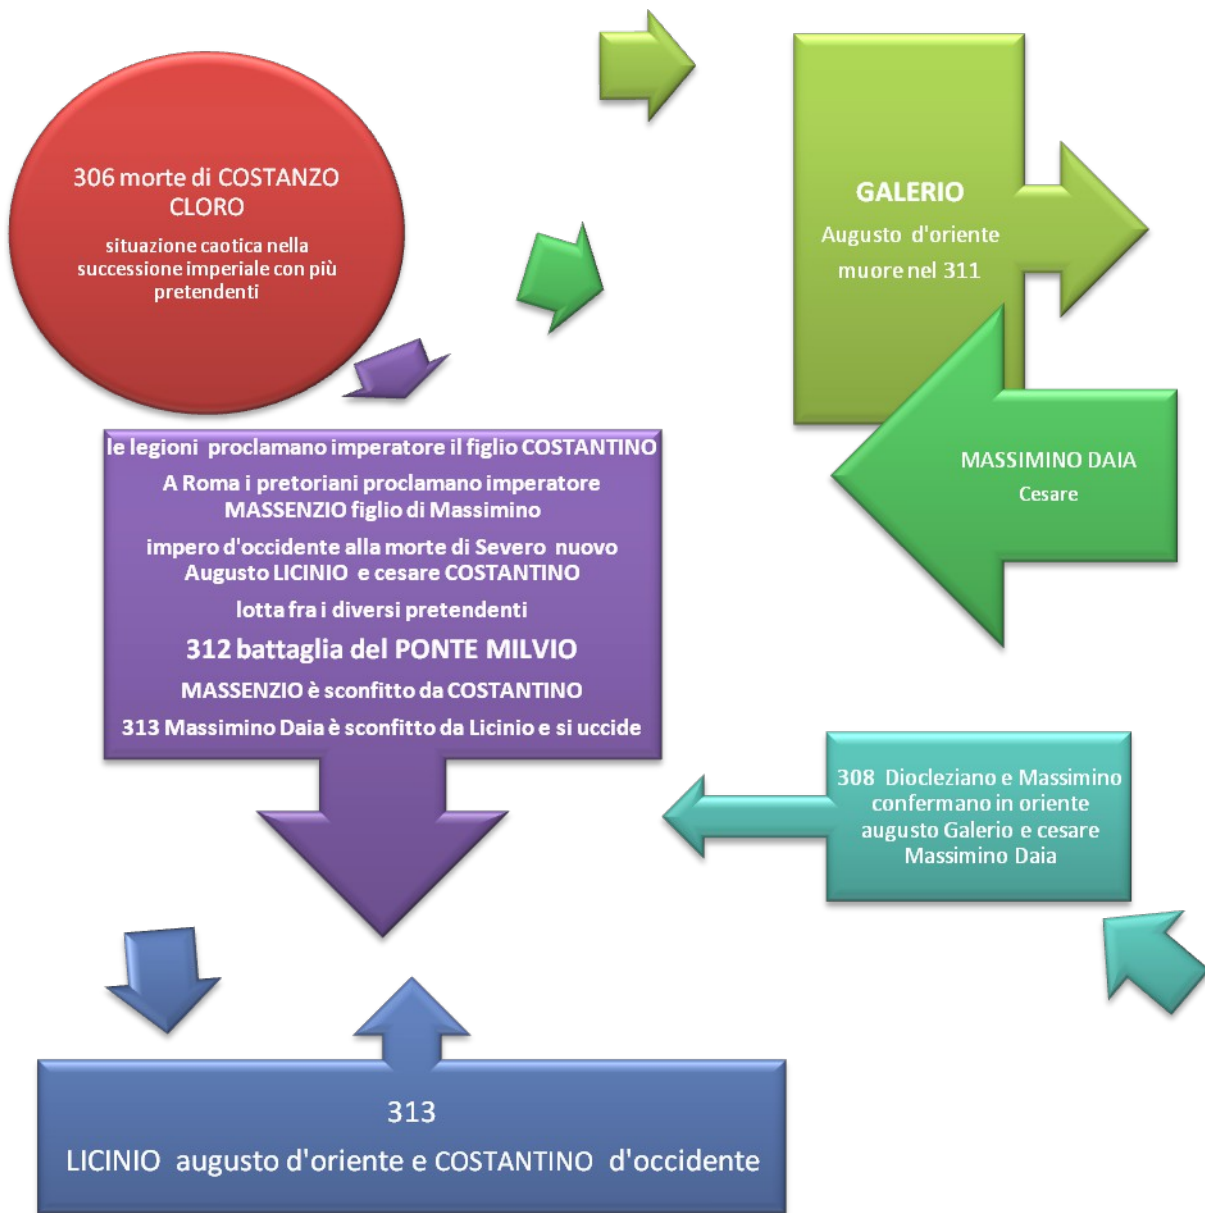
306 morte di COSTANZO CLORO

situazione caotica nella successione imperiale con più pretendenti

GALERIO

Augusto d'oriente

muore nel 311

MASSIMINO DAIA

Cesare

le legioni proclamano imperatore il figlio COSTANTINO

A Roma i pretoriani proclamano imperatore MASSENZIO figlio di Massimino

impero d'occidente alla morte di Severo nuovo Augusto LICINIO e cesare COSTANTINO

lotta fra i diversi pretendenti

312 battaglia del PONTE MILVIO

MASSENZIO è sconfitto da COSTANTINO

313 Massimino Daia è sconfitto da Licinio e si uccide

308 Diocleziano e Massimino confermano in oriente augusto Galerio e cesare Massimino Daia

313

LICINIO augusto d'oriente e COSTANTINO d'occidente